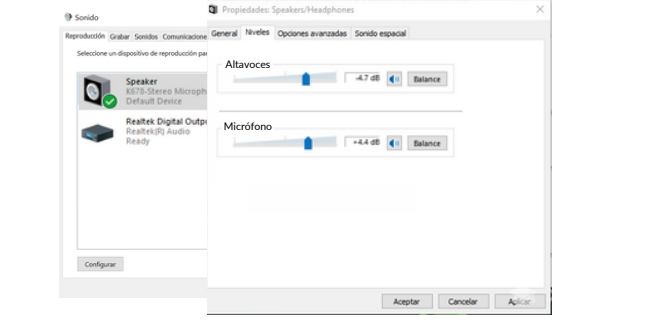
Sonido

Reproducción Grabar Sonidos Comunicacione

Seleccione un dispositivo de reproducción pa

Speaker
K678-Stereo Micropho
Default Device

Realtek Digital Outpu
Realtek(R) Audio
Ready

Configurar

Propiedades: Speakers/Headphones

General Niveles Opciones avanzadas Sonido espacial

Altavoces

-4.7 dB Balance

Micrófono

+4.4 dB Balance

Aceptar Cancelar Aplicar